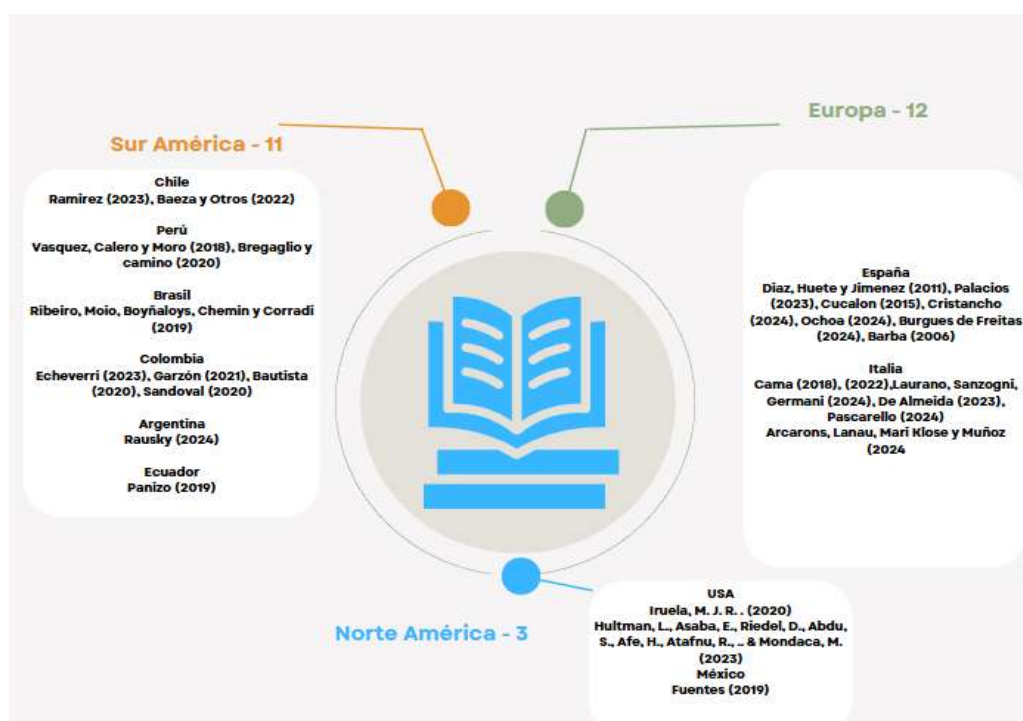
Sur América - 11

Europa - 12

Chile
Ramirez (2023), Baeza y Otros (2022)

Perú
Vasquez, Calero y Moro (2018), Bregaglio y camino (2020)

Brasil
Ribeiro, Moio, Boyñaloys, Chemin y Corradi (2019)

Colombia
Echeverri (2023), Garzón (2021), Bautista (2020), Sandoval (2020)

Argentina
Rausky (2024)

Ecuador
Panizo (2019)

España
Diaz, Huete y Jimenez (2011), Palacios (2023), Cucalon (2015), Cristancho (2024), Ochoa (2024), Burgues de Freitas (2024), Barba (2006)

Italia
Cama (2018), (2022),Laurano, Sanzogni, Germani (2024), De Almeida (2023), Pascarello (2024)
Arcarons, Lanau, Mari Klose y Muñoz (2024

Norte América - 3

USA
Iruela, M. J. R. . (2020)
Hultman, L., Asaba, E., Riedel, D., Abdu, S., Afe, H., Atafnu, R., .. & Mondaca, M. (2023)
México
Fuentes (2019)